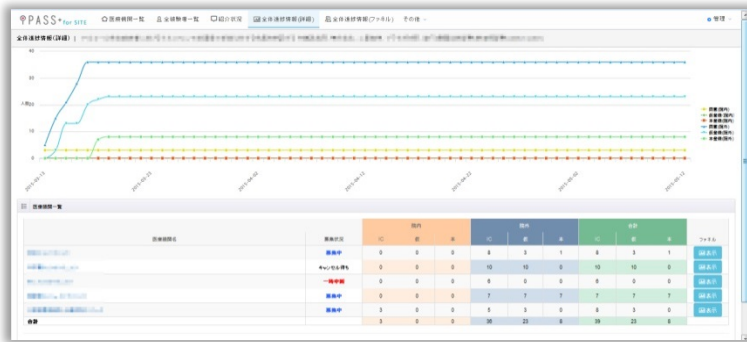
PASS for SITE

医療機関一覧 | 全候補者一覧 | 紹介状況 | 全体進捗情報(詳細) | 全体進捗情報(ファネル) | その他 | 管理

全体進捗情報(詳細) | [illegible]

40
30
人数 20
10
0

2015-03-13 | 2015-03-23 | 2015-04-02 | 2015-04-12 | 2015-04-22 | 2015-05-02 | 2015-05-12

同意(院内)
候補者(院内)
未候補(院内)
同意(院外)
候補者(院外)
未候補(院外)

医療機関一覧

| 医療機関名 | 募集状況 | 院内 IC | 院内 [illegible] | 院内 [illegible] | 院外 IC | 院外 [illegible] | 院外 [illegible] | 合計 IC | 合計 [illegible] | 合計 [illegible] | ファネル |
|---|---|---|---|---|---|---|---|---|---|---|---|
| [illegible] | 募集中 | 0 | 0 | 0 | 8 | 3 | 1 | 8 | 3 | 1 | 詳細表示 |
| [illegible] | キャンセル待ち | 0 | 0 | 0 | 10 | 10 | 0 | 10 | 10 | 0 | 詳細表示 |
| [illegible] | 一時中断 | 0 | 0 | 0 | 0 | 0 | 0 | 0 | 0 | 0 | 詳細表示 |
| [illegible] | 募集中 | 0 | 0 | 0 | 7 | 7 | 7 | 7 | 7 | 7 | 詳細表示 |
| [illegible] | 募集中 | 3 | 0 | 0 | 5 | 3 | 0 | 8 | 3 | 0 | 詳細表示 |
| 合計 | | 3 | 0 | 0 | 36 | 23 | 8 | 39 | 23 | 8 | |